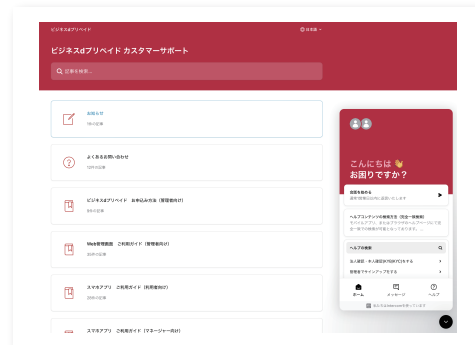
ビジネスdプリペイド

日本語

ビジネスdプリペイド カスタマーサポート

記事を検索...

お知らせ
16の記事

よくあるお問い合わせ
10件の記事

ビジネスdプリペイド お申込み方法（管理者向け）
8件の記事

Web管理画面 ご利用ガイド（管理者向け）
30件の記事

スマホアプリ ご利用ガイド（利用者向け）
20件の記事

スマホアプリ ご利用ガイド（マネージャー向け）

こんにちは 👋
お困りですか？

質問を送る
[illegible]

ヘルプセンターでの検索方法（完全一致検索）
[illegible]

ヘルプの検索

法人確認・本人確認(KYC)をする

管理者でサインアップをする

ホーム
メッセージ
ヘルプ

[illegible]